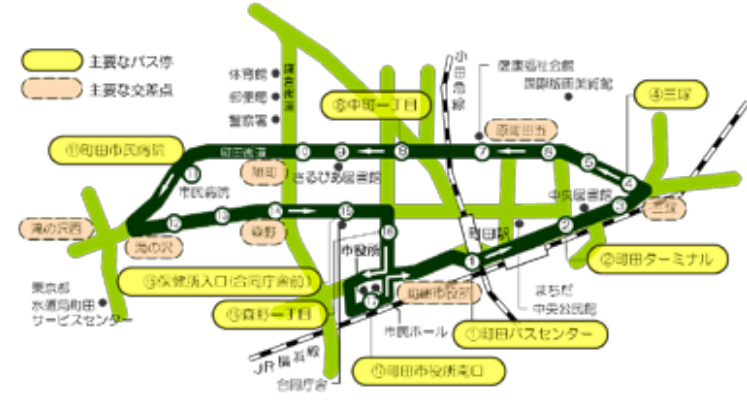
主要なバス停
主要な交差点
体育館
郵便局
警察署
鎌倉街道
⑥中町一丁目
小田急線
健康福祉会館
国際版画美術館
④三塚
①町田市民病院
町田街道
旭町
きさらび図書館
原町田五
中央図書館
市民病院
③
滝の沢西
滝の沢
森野
市役所
町田駅
②町田ターミナル
東京都
水道局町田
サービスセンター
③保健所入口(合同庁舎前)
⑤森野一丁目
旧町田市役所
まちだ
中央公民館
市民ホール
①町田バスセンター
JR横浜線
合同庁舎
⑦町田市役所南口